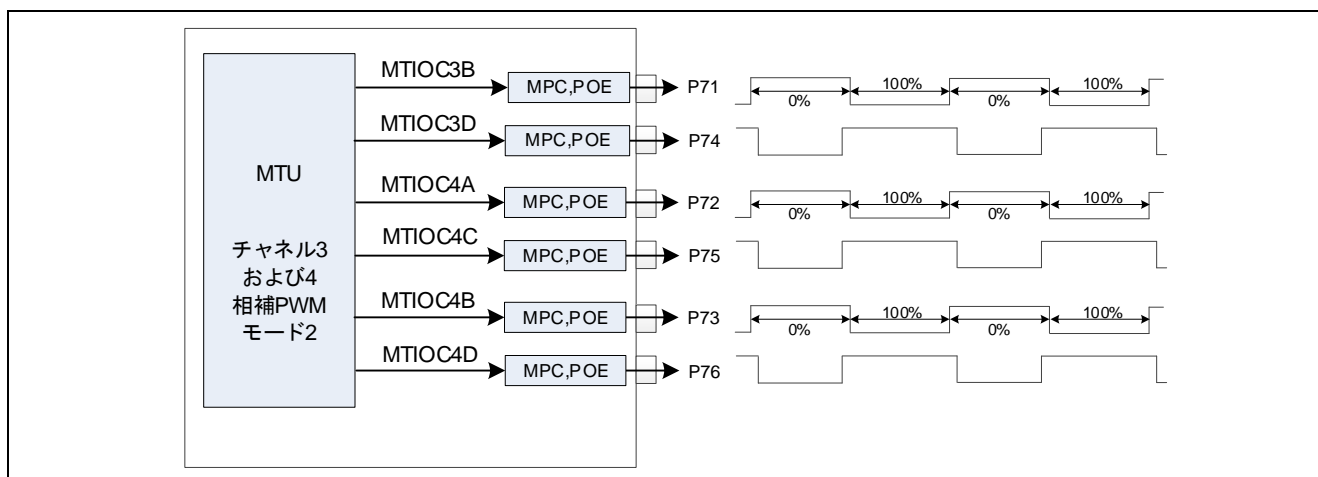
MTU

チャネル3
および4
相補PWM
モード2

MTIOC3B
MPC,POE
P71
0%
100%
0%
100%

MTIOC3D
MPC,POE
P74

MTIOC4A
MPC,POE
P72
0%
100%
0%
100%

MTIOC4C
MPC,POE
P75

MTIOC4B
MPC,POE
P73
0%
100%
0%
100%

MTIOC4D
MPC,POE
P76